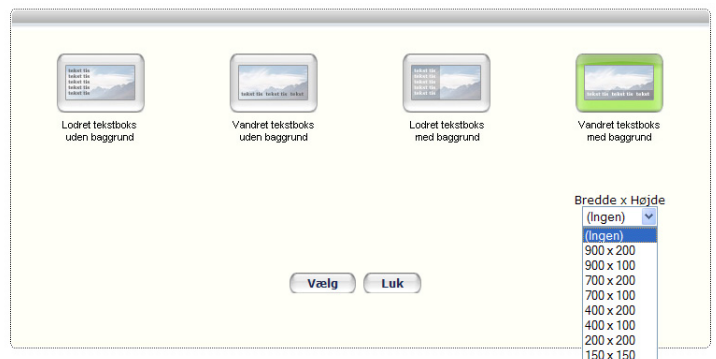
tekst tle tekst tle tekst tle tekst tle tekst tle

Lodret tekstboks uden baggrund

tekst tle tekst tle tekst

Vandret tekstboks uden baggrund

tekst tle tekst tle tekst tle tekst tle tekst tle

Lodret tekstboks med baggrund

tekst tle tekst tle tekst

Vandret tekstboks med baggrund

Bredde x Højde

(Ingen)

(Ingen)
900 x 200
900 x 100
700 x 200
700 x 100
400 x 200
400 x 100
200 x 200
150 x 150

Vælg Luk